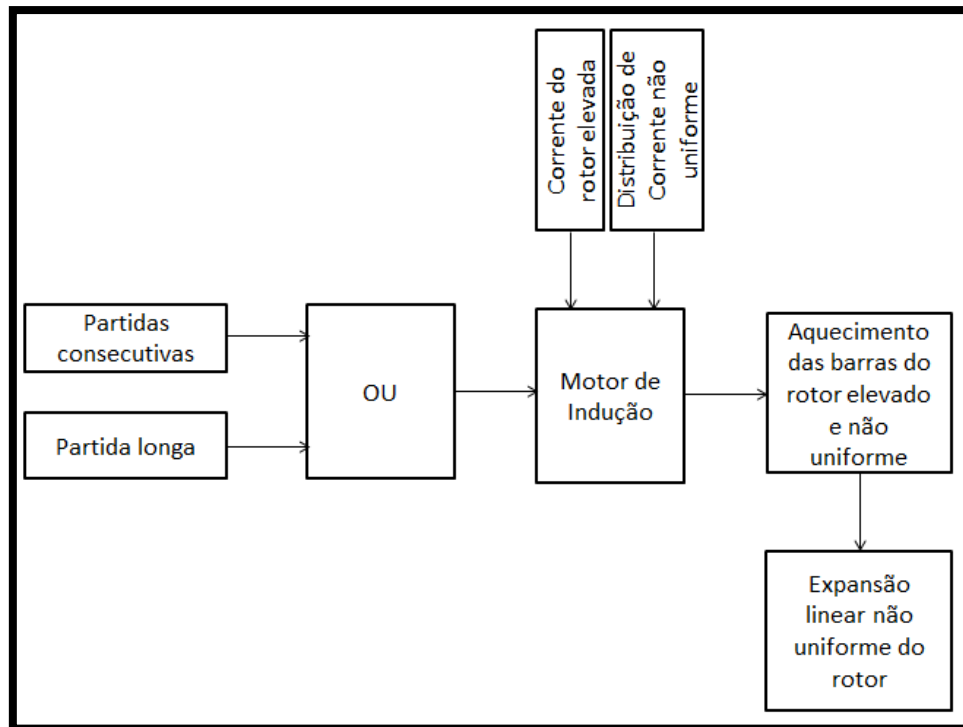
Corrente do rotor elevada

Distribuição de Corrente não uniforme

Partidas consecutivas

Partida longa

OU

Motor de Indução

Aquecimento das barras do rotor elevado e não uniforme

Expansão linear não uniforme do rotor